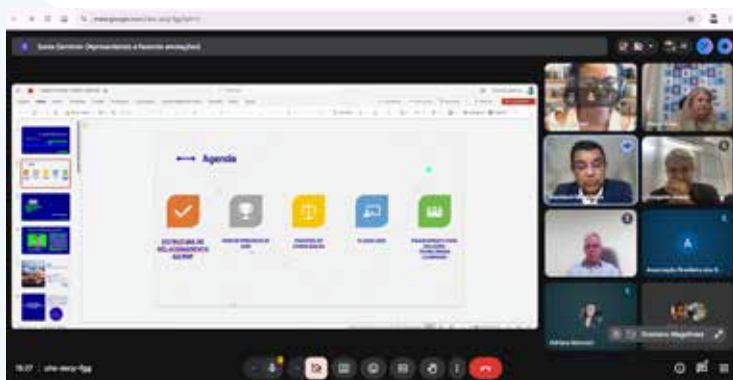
meet.google.com/ohx-aecy-fgg

Sonia Damiron (Apresentando e fazendo anotações)

Agenda

ESTRUTURA DE RELACIONAMENTO

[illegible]

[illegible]

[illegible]

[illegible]

A

Associação Brasileira dos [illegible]

Adriana Mazzoni

Cristiano Magalhaes

15:37 | ohx-aecy-fgg